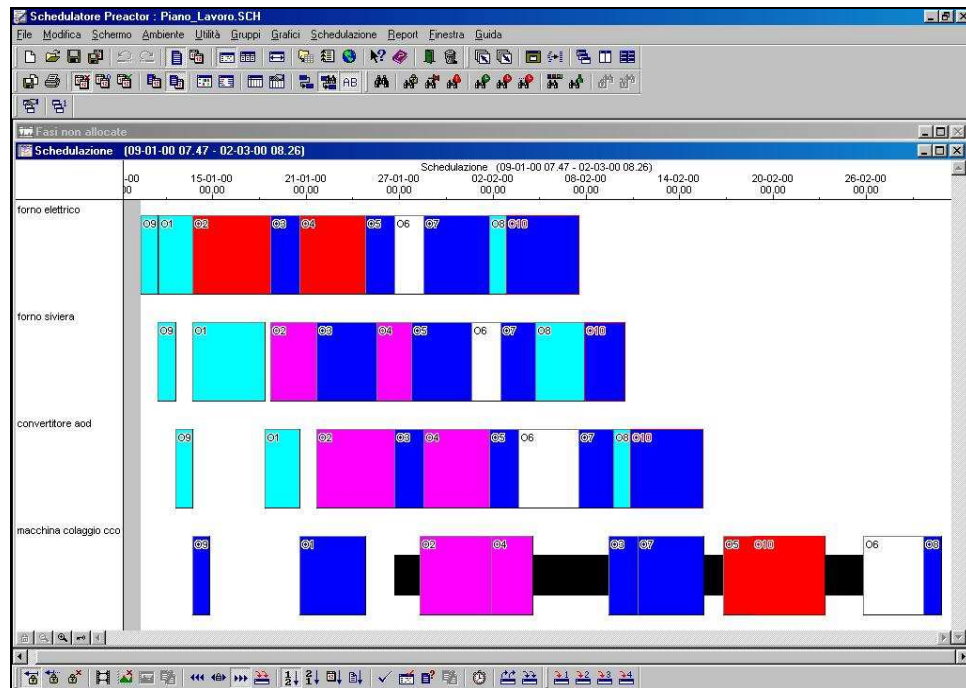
Schedulatore Preactor : Piano_Lavoro.SCH

File Modifica Schermo Ambiente Utilità Gruppi Grafici Schedulazione Report Finestra Guida

Fasi non allocate

Schedulazione (09-01-00 07.47 - 02-03-00 08.26)

Schedulazione (09-01-00 07.47 - 02-03-00 08.26)

-00 00 | 15-01-00 00,00 | 21-01-00 00,00 | 27-01-00 00,00 | 02-02-00 00,00 | 08-02-00 00,00 | 14-02-00 00,00 | 20-02-00 00,00 | 26-02-00 00,00

forno elettrico

O9 O1 O2 O3 O4 O5 O6 O7 O8 O10

forno siviera

O9 O1 O2 O3 O4 O5 O6 O7 O8 O10

convertitore aod

O9 O1 O2 O3 O4 O5 O6 O7 O8 O10

macchina colaggio cco

O9 O1 O2 O4 O3 O7 O5 O10 O6 O8